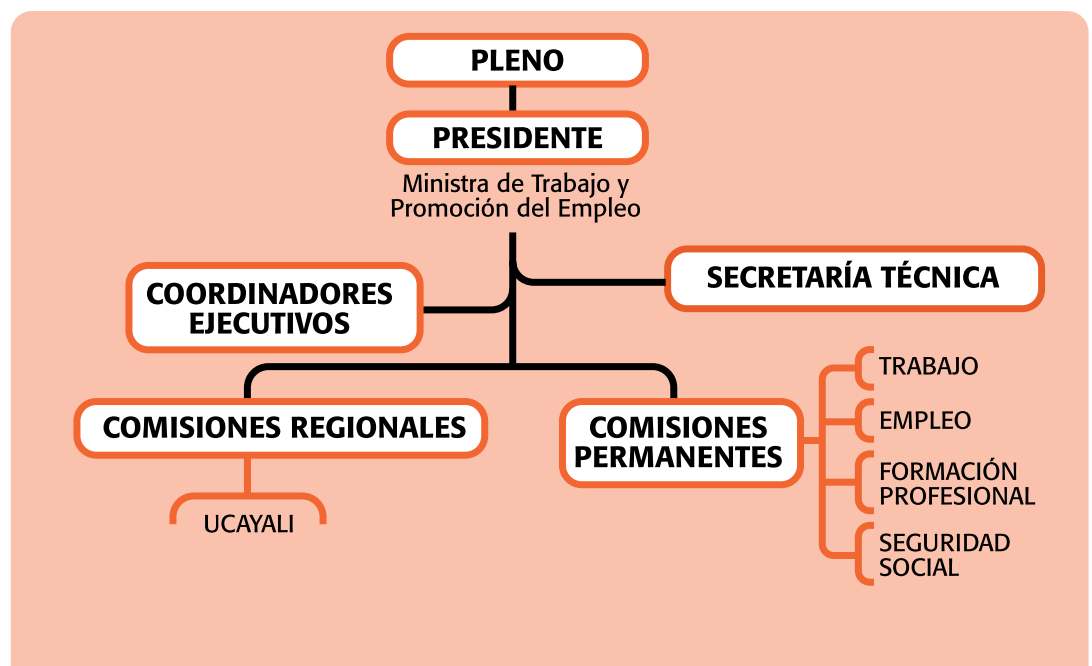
PLENO

PRESIDENTE

Ministra de Trabajo y Promoción del Empleo

COORDINADORES EJECUTIVOS

SECRETARÍA TÉCNICA

COMISIONES REGIONALES

UCAYALI

COMISIONES PERMANENTES

TRABAJO

EMPLEO

FORMACIÓN PROFESIONAL

SEGURIDAD SOCIAL